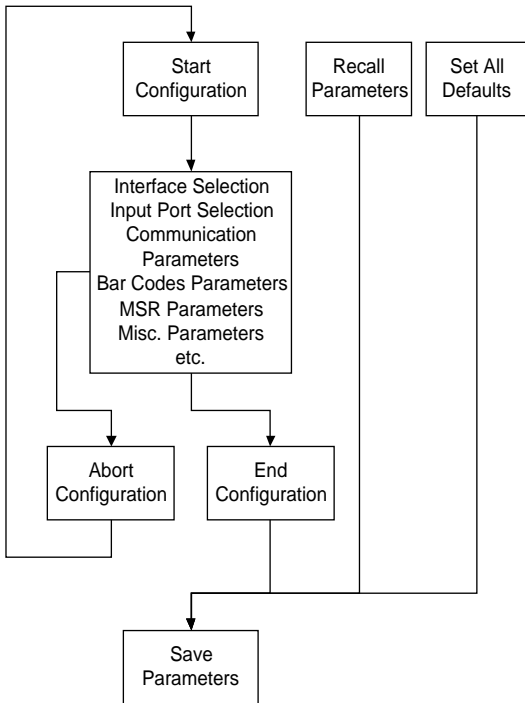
Start Configuration

Recall Parameters

Set All Defaults

Interface Selection
Input Port Selection
Communication Parameters
Bar Codes Parameters
MSR Parameters
Misc. Parameters
etc.

Abort Configuration

End Configuration

Save Parameters